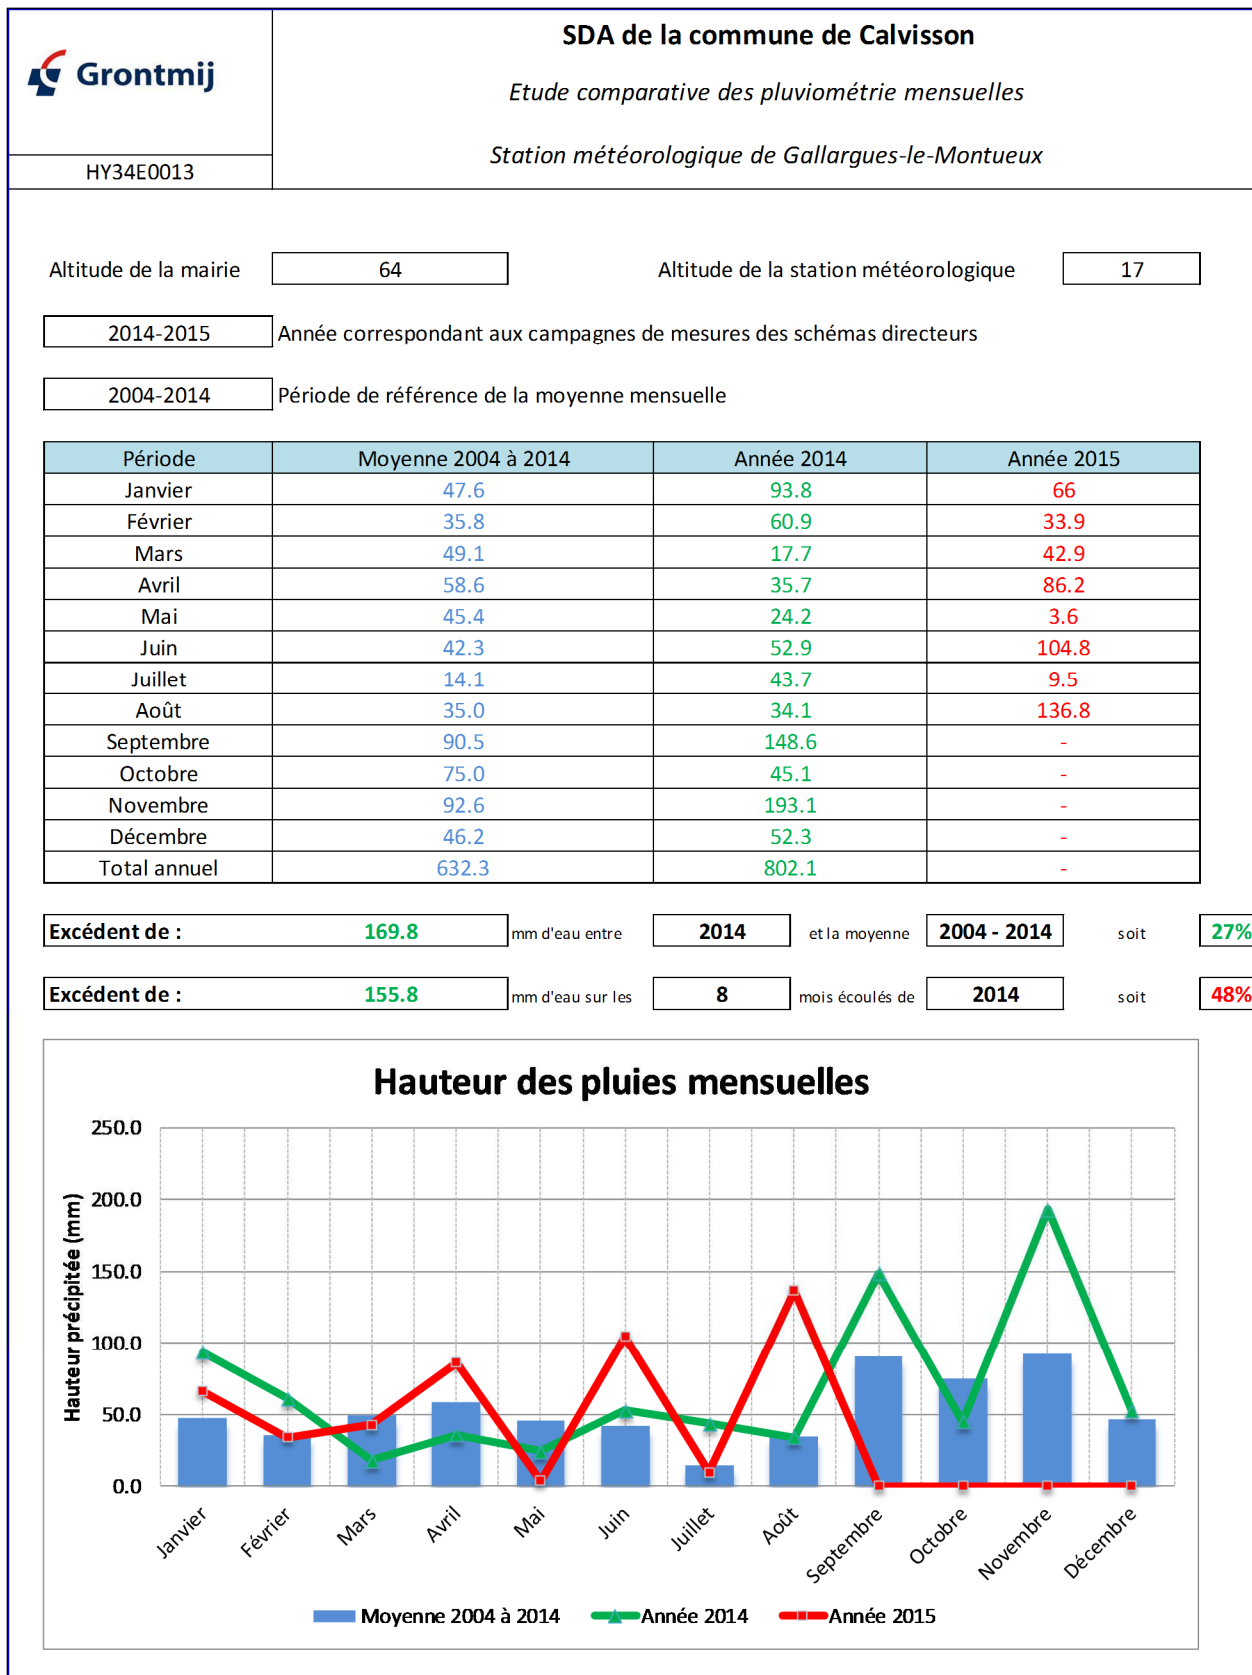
Grontmij

HY34E0013

SDA de la commune de Calvisson

Etude comparative des pluviométrie mensuelles

Station météorologique de Gallargues-le-Montueux

Altitude de la mairie 64 Altitude de la station météorologique 17

2014-2015 Année correspondant aux campagnes de mesures des schémas directeurs

2004-2014 Période de référence de la moyenne mensuelle

| Période | Moyenne 2004 à 2014 | Année 2014 | Année 2015 |
|---|---|---|---|
| Janvier | 47.6 | 93.8 | 66 |
| Février | 35.8 | 60.9 | 33.9 |
| Mars | 49.1 | 17.7 | 42.9 |
| Avril | 58.6 | 35.7 | 86.2 |
| Mai | 45.4 | 24.2 | 3.6 |
| Juin | 42.3 | 52.9 | 104.8 |
| Juillet | 14.1 | 43.7 | 9.5 |
| Août | 35.0 | 34.1 | 136.8 |
| Septembre | 90.5 | 148.6 | - |
| Octobre | 75.0 | 45.1 | - |
| Novembre | 92.6 | 193.1 | - |
| Décembre | 46.2 | 52.3 | - |
| Total annuel | 632.3 | 802.1 | - |

Excédent de : 169.8 mm d'eau entre 2014 et la moyenne 2004 - 2014 soit 27%

Excédent de : 155.8 mm d'eau sur les 8 mois écoulés de 2014 soit 48%

Hauteur des pluies mensuelles

Hauteur précipitée (mm)

250.0
200.0
150.0
100.0
50.0
0.0

Janvier Février Mars Avril Mai Juin Juillet Août Septembre Octobre Novembre Décembre

Moyenne 2004 à 2014 Année 2014 Année 2015